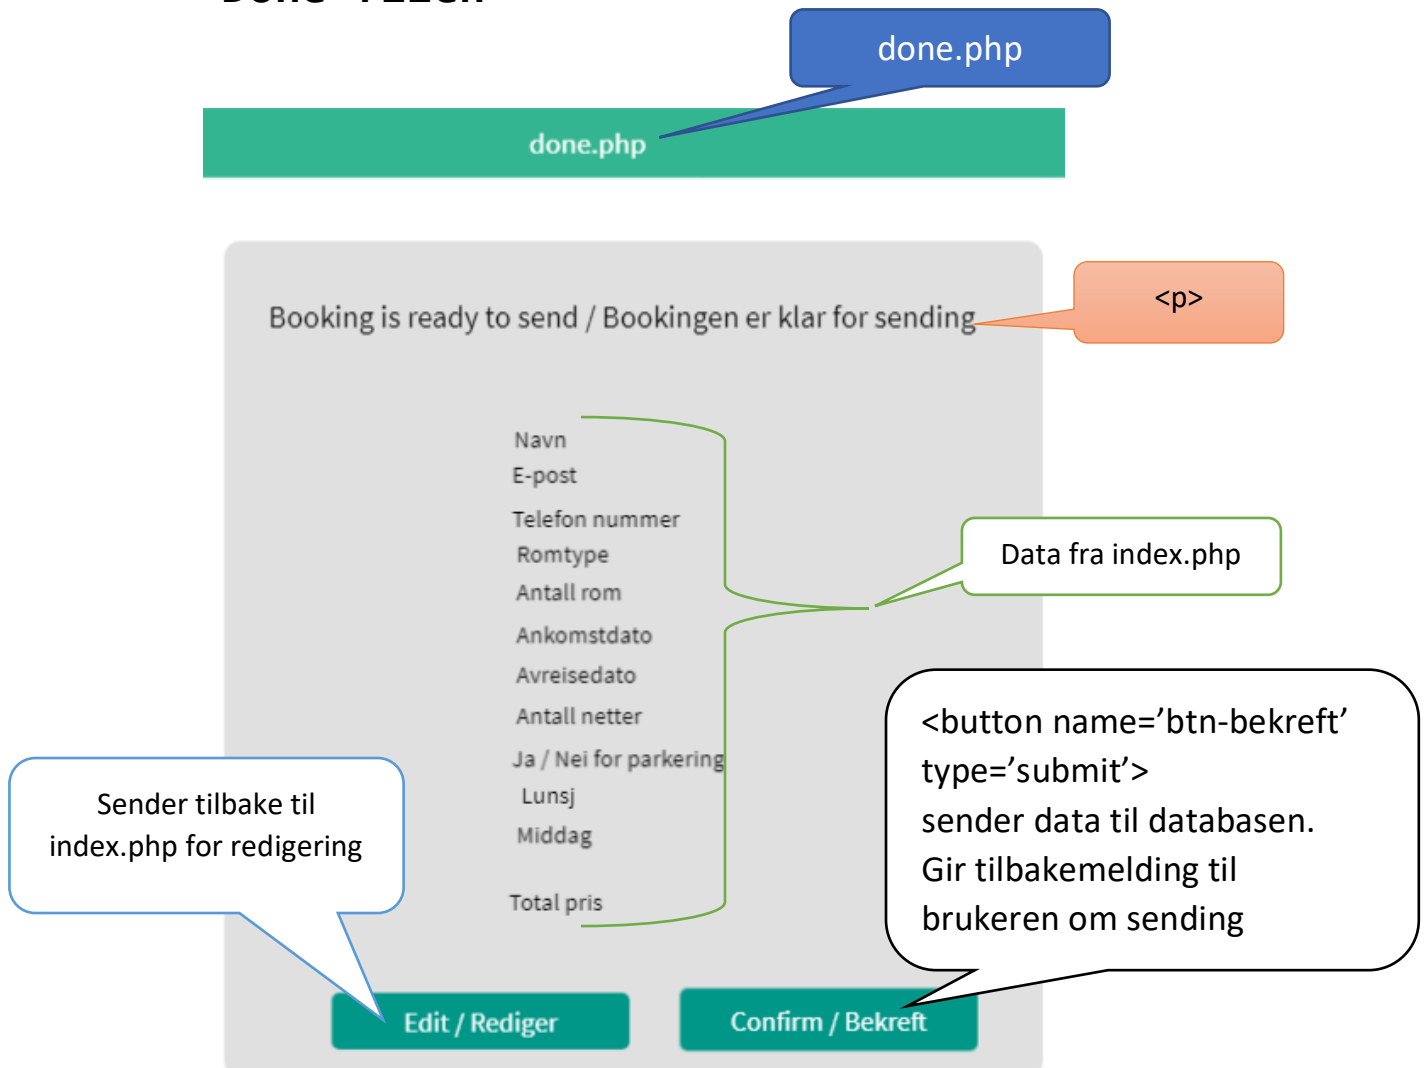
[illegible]

done.php

done.php

Booking is ready to send / Bookingen er klar for sending

<p>

Navn
E-post
Telefon nummer
Romtype
Antall rom
Ankomstdato
Avreisedato
Antall netter
Ja / Nei for parkering
Lunsj
Middag

Total pris

Data fra index.php

<button name='btn-bekreft' type='submit'>
sender data til databasen.
Gir tilbakemelding til brukeren om sending

Sender tilbake til index.php for redigering

Edit / Rediger

Confirm / Bekreft